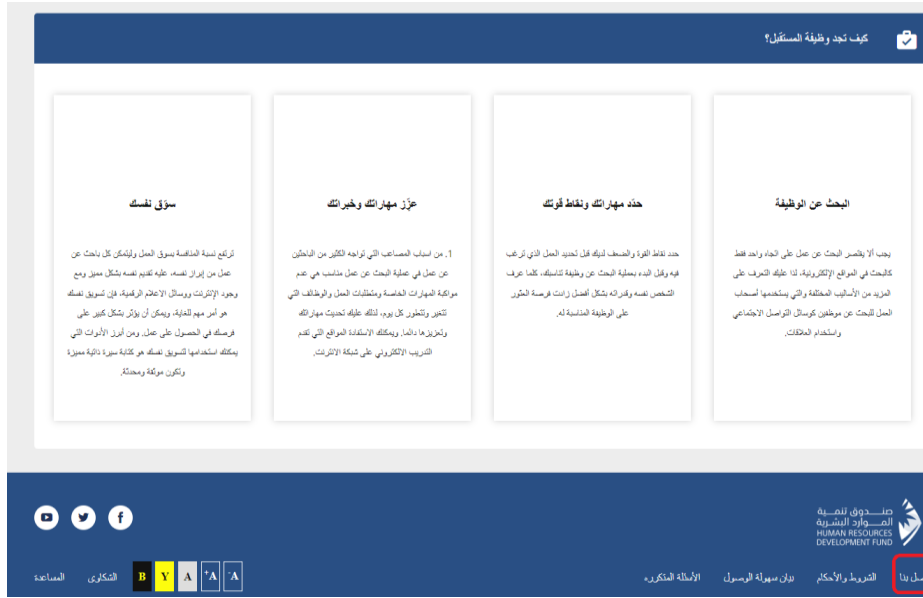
كيف تجد وظيفة المستقبل؟

البحث عن الوظيفة

يجب ألا يقتصر البحث عن عمل على اتجاه واحد فقط كالبحث في المواقع الإلكترونية، لذا عليك التعرف على المزيد من الأساليب المختلفة والتي يستخدمها أصحاب العمل للبحث عن موظفين كوسائل التواصل الاجتماعي واستخدام العلاقات.

حدّد مهاراتك ونقاط قوّتك

حدد نقاط القوة والضعف لديك قبل تحديد العمل الذي ترغب فيه وقبل البدء بعملية البحث عن وظيفة تناسبك، كلما عرف الشخص نفسه وقدراته بشكل أفضل زادت فرصة العثور على الوظيفة المناسبة له.

عزّز مهاراتك وخبراتك

1. من أسباب المصاعب التي تواجه الكثير من الباحثين عن عمل في عملية البحث عن عمل مناسب هي عدم مواكبة المهارات الخاصة ومتطلبات العمل والوظائف التي تتغير وتتطور كل يوم، لذلك عليك تحديث مهاراتك وتعزيزها دائما. ويمكنك الاستفادة المواقع التي تقدم التدريب الالكتروني على شبكة الانترنت.

سوّق نفسك

ترتفع نسبة المنافسة بسوق العمل وليتمكن كل باحث عن عمل من إبراز نفسه، عليه تقديم نفسه بشكل مميز ومع وجود الإنترنت ووسائل الاعلام الرقمية، فإن تسويق نفسك هو أمر مهم للغاية، ويمكن أن يؤثر بشكل كبير على فرصك في الحصول على عمل. ومن أبرز الأدوات التي يمكنك استخدامها لتسويق نفسك هو كتابة سيرة ذاتية مميزة وتكون موثقة ومحدثة.

صندوق تنمية الموارد البشرية
HUMAN RESOURCES DEVELOPMENT FUND

سل بنا الشروط والأحكام بيان سهولة الوصول الأسئلة المتكررة

المساعدة الشكاوى B Y A +A -A